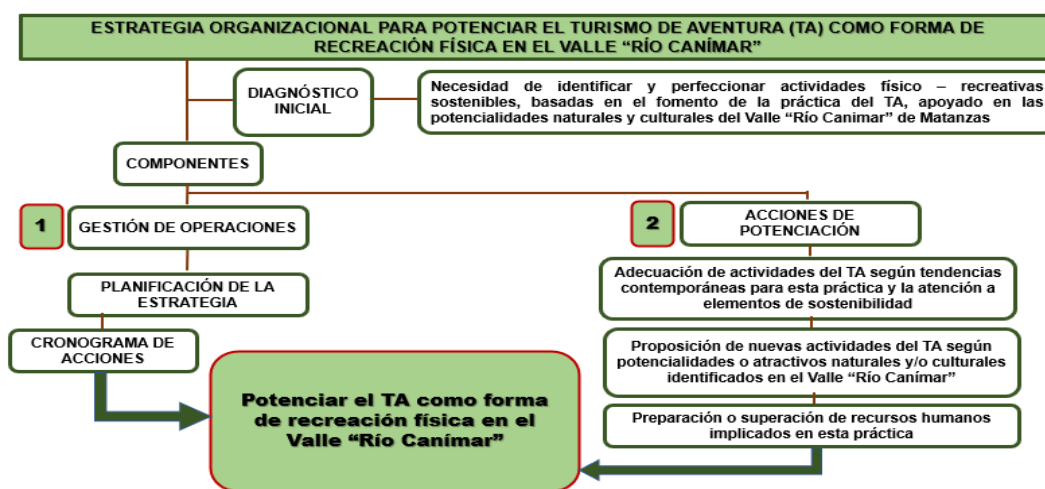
ESTRATEGIA ORGANIZACIONAL PARA POTENCIAR EL TURISMO DE AVENTURA (TA) COMO FORMA DE RECREACIÓN FÍSICA EN EL VALLE "RÍO CANÍMAR"

DIAGNÓSTICO INICIAL

Necesidad de identificar y perfeccionar actividades físico – recreativas sostenibles, basadas en el fomento de la práctica del TA, apoyado en las potencialidades naturales y culturales del Valle "Río Canimar" de Matanzas

COMPONENTES

1

GESTIÓN DE OPERACIONES

PLANIFICACIÓN DE LA ESTRATEGIA

CRONOGRAMA DE ACCIONES

2

ACCIONES DE POTENCIACIÓN

Adecuación de actividades del TA según tendencias contemporáneas para esta práctica y la atención a elementos de sostenibilidad

Proposición de nuevas actividades del TA según potencialidades o atractivos naturales y/o culturales identificados en el Valle "Río Canímar"

Preparación o superación de recursos humanos implicados en esta práctica

Potenciar el TA como forma de recreación física en el Valle "Río Canímar"